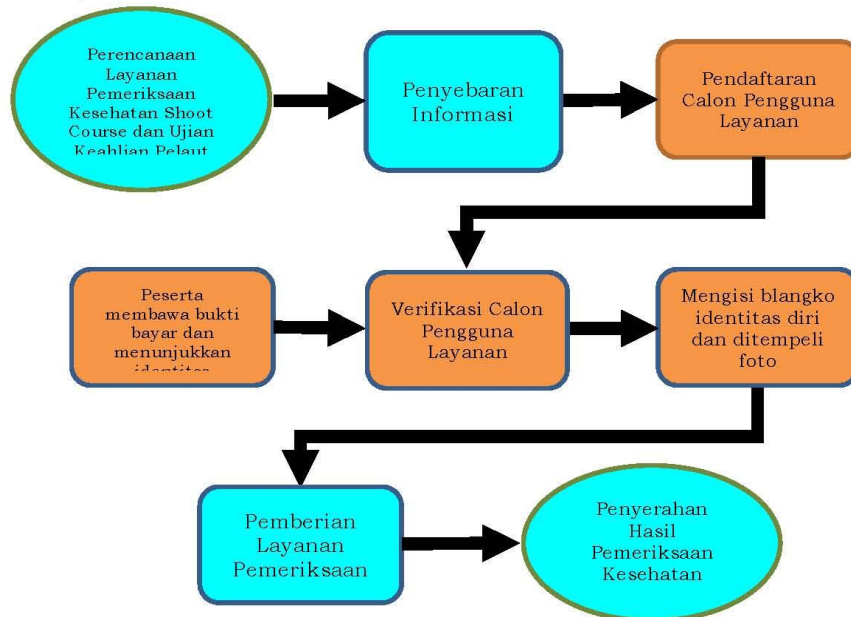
Perencanaan Layanan Pemeriksaan Kesehatan Shoot Course dan Ujian Keahlian Pelaut

Penyebaran Informasi

Pendaftaran Calon Pengguna Layanan

Peserta membawa bukti bayar dan menunjukkan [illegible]

Verifikasi Calon Pengguna Layanan

Mengisi blangko identitas diri dan ditempeli foto

Pemberian Layanan Pemeriksaan

Penyerahan Hasil Pemeriksaan Kesehatan